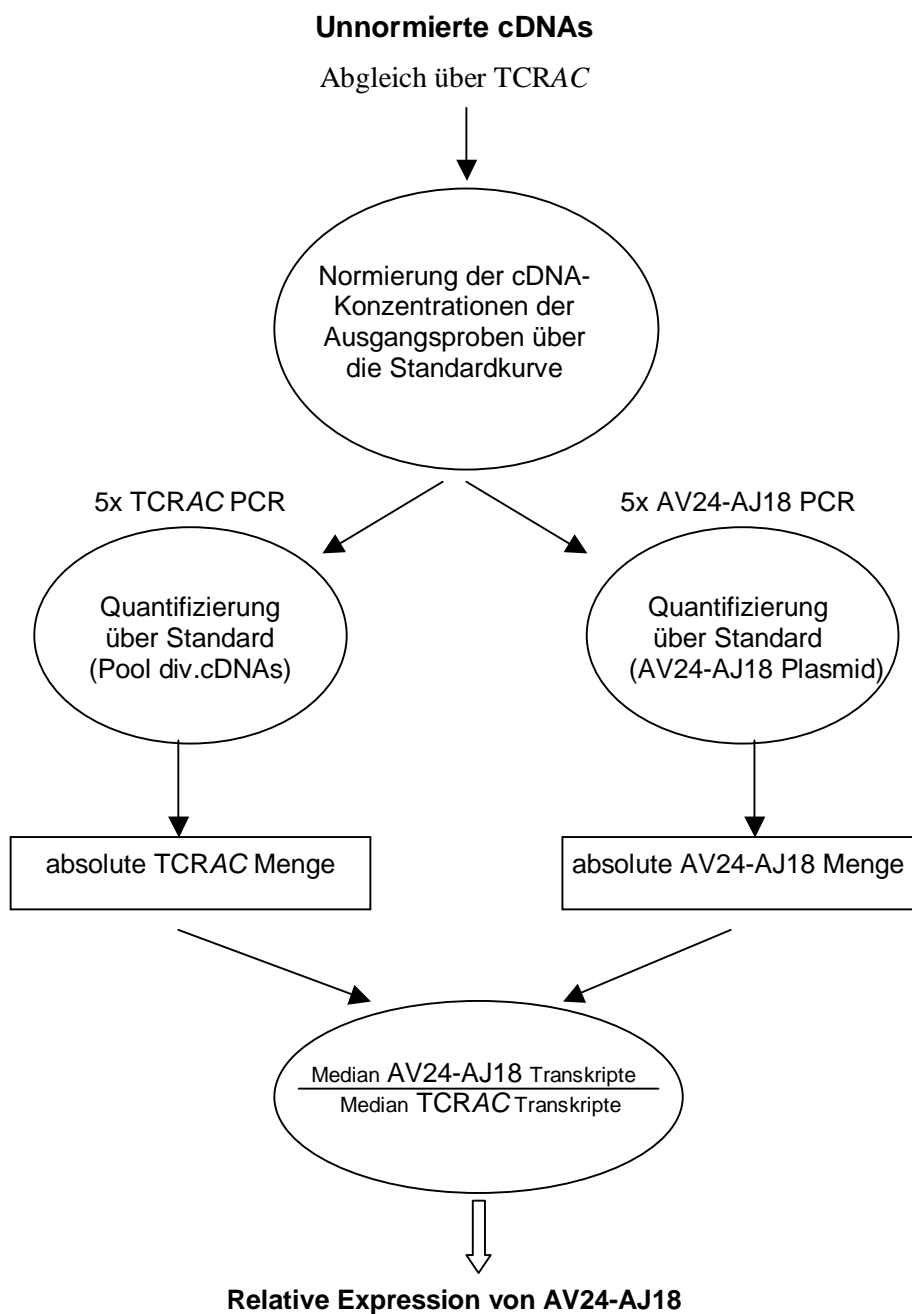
**Unnormierte cDNAs**

Abgleich über TCR*AC*

Normierung der cDNA-Konzentrationen der Ausgangsproben über die Standardkurve

5x TCR*AC* PCR

5x AV24-AJ18 PCR

Quantifizierung über Standard (Pool div.cDNAs)

Quantifizierung über Standard (AV24-AJ18 Plasmid)

absolute TCR*AC* Menge

absolute AV24-AJ18 Menge

$\frac{\text{Median AV24-AJ18 Transkripte}}{\text{Median TCR}\textit{AC}\text{ Transkripte}}$

**Relative Expression von AV24-AJ18**